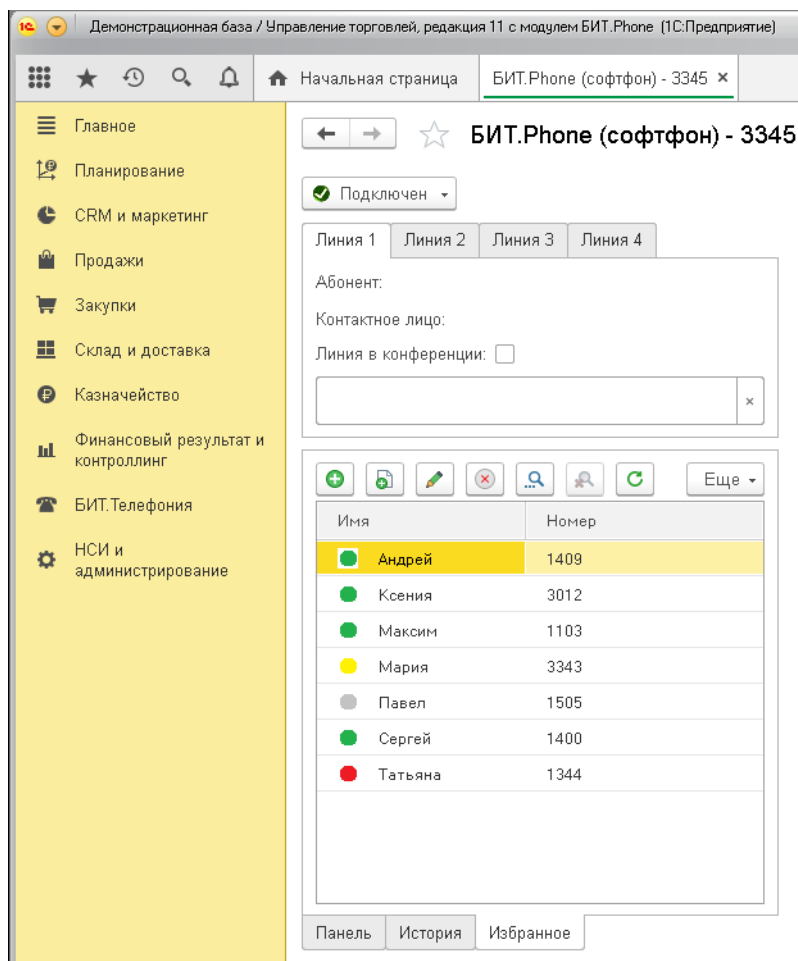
1С Демонстрационная база / Управление торговлей, редакция 11 с модулем БИТ.Phone (1С:Предприятие)

Начальная страница
БИТ.Phone (софтфон) - 3345 ×

Главное
Планирование
CRM и маркетинг
Продажи
Закупки
Склад и доставка
Казначейство
Финансовый результат и контроллинг
БИТ.Телефония
НСИ и администрирование

БИТ.Phone (софтфон) - 3345

Подключен

Линия 1 | Линия 2 | Линия 3 | Линия 4

Абонент:
Контактное лицо:
Линия в конференции:

Еще

| Имя | Номер |
|---|---|
| Андрей | 1409 |
| Ксения | 3012 |
| Максим | 1103 |
| Мария | 3343 |
| Павел | 1505 |
| Сергей | 1400 |
| Татьяна | 1344 |

Панель | История | Избранное